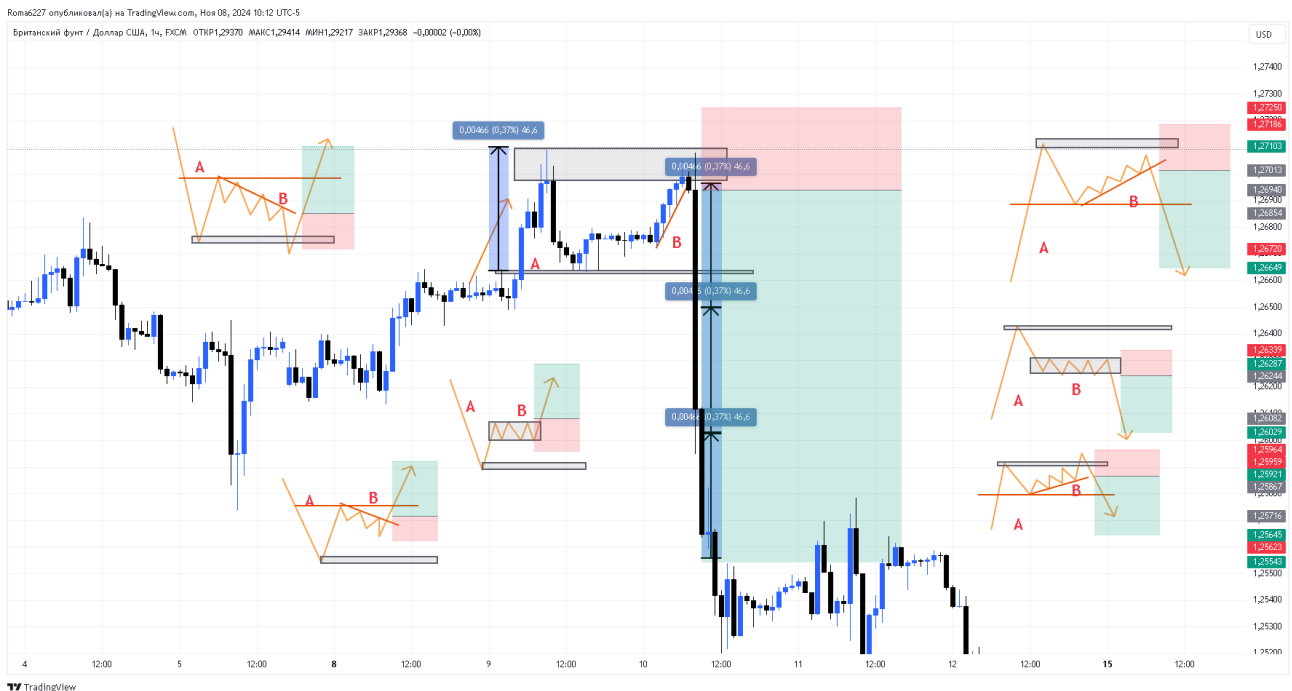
Roma6227 опубликовал(а) на TradingView.com, Ноя 08, 2024 10:12 UTC-5

Британский фунт / Доллар США, 1ч, FXCM ОТКР1,29370 МАКС1,29414 МИН1,29217 ЗАКР1,29368 −0,00002 (−0,00%)

USD

0,00466 (0,37%) 46,6

0,00466 (0,37%) 46,6

0,00466 (0,37%) 46,6

0,00466 (0,37%) 46,6

A
B
A
B
A
B
A
B
A
B
A
B
A
B

1,27400
1,27300
1,27250
1,27186
1,27103
1,27013
1,26940
1,26854
1,26800
1,26720
1,26649
1,26600
1,26500
1,26400
1,26339
1,26287
1,26244
1,26200
1,26082
1,26029
1,25964
1,25959
1,25921
1,25867
1,25716
1,25645
1,25623
1,25543
1,25500
1,25400
1,25300
1,25200

4
12:00
5
12:00
8
12:00
9
12:00
10
12:00
11
12:00
12
12:00
15
12:00

TradingView